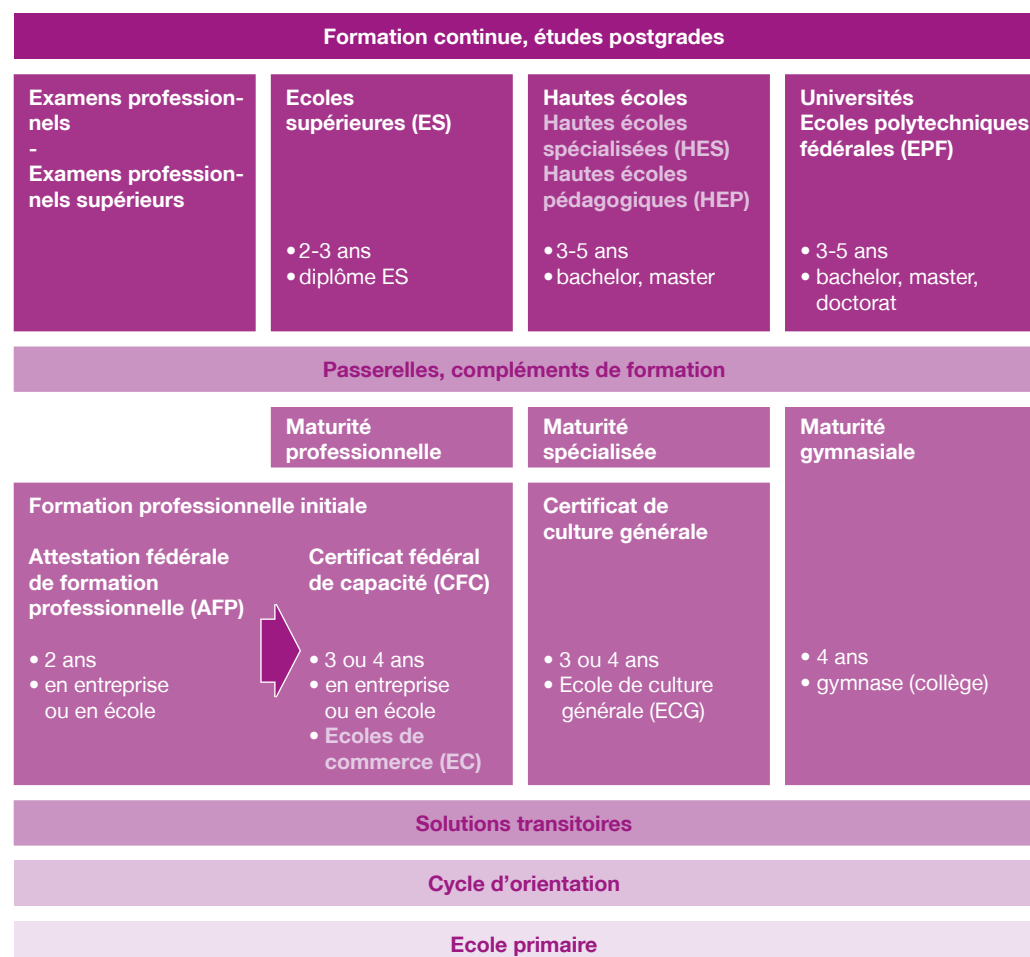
Formation continue, études postgrades

Examens professionnels
-
Examens professionnels supérieurs

Ecoles supérieures (ES)

• 2-3 ans
• diplôme ES

Hautes écoles
Hautes écoles spécialisées (HES)
Hautes écoles pédagogiques (HEP)

• 3-5 ans
• bachelor, master

Universités
Ecoles polytechniques fédérales (EPF)

• 3-5 ans
• bachelor, master, doctorat

Passerelles, compléments de formation

Maturité professionnelle

Maturité spécialisée

Maturité gymnasiale

Formation professionnelle initiale

Attestation fédérale de formation professionnelle (AFP)

• 2 ans
• en entreprise ou en école

Certificat fédéral de capacité (CFC)

• 3 ou 4 ans
• en entreprise ou en école
• Ecoles de commerce (EC)

Certificat de culture générale

• 3 ou 4 ans
• Ecole de culture générale (ECG)

• 4 ans
• gymnase (collège)

Solutions transitoires

Cycle d'orientation

Ecole primaire